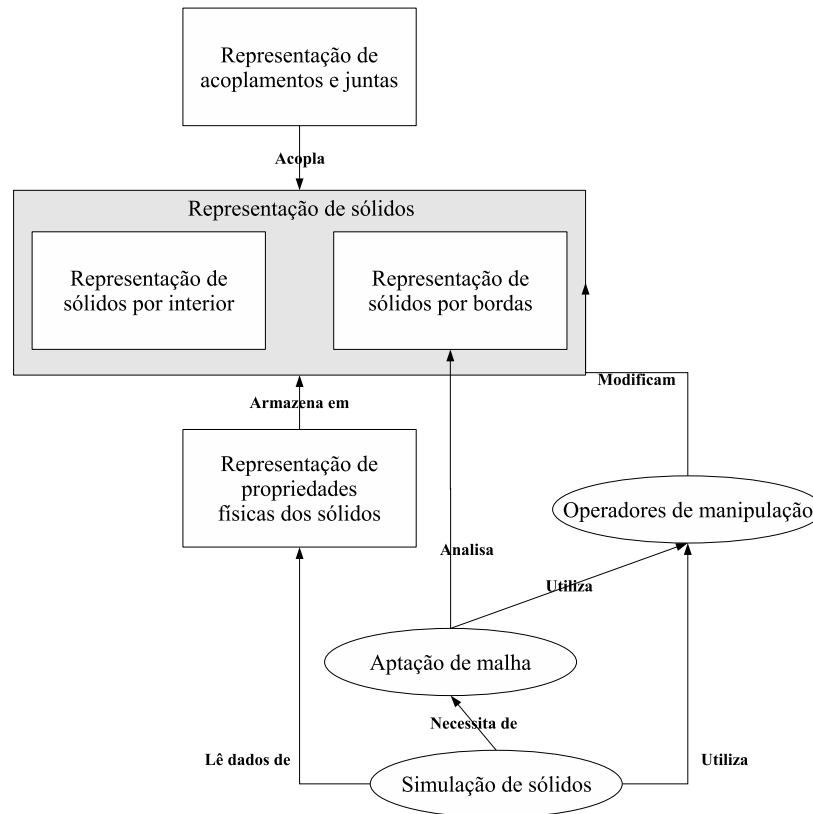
Representação de acoplamentos e juntas

Acopla

Representação de sólidos

Representação de sólidos por interior

Representação de sólidos por bordas

Modificam

Armazena em

Representação de propriedades físicas dos sólidos

Operadores de manipulação

Analisa

Utiliza

Aptação de malha

Necessita de

Lê dados de

Simulação de sólidos

Utiliza